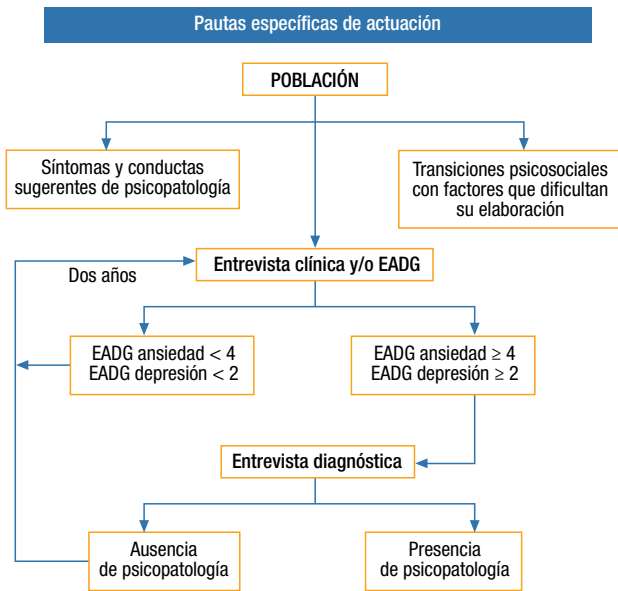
Pautas específicas de actuación

POBLACIÓN

Síntomas y conductas sugerentes de psicopatología

Transiciones psicosociales con factores que dificultan su elaboración

Dos años

Entrevista clínica y/o EADG

EADG ansiedad < 4
EADG depresión < 2

EADG ansiedad ≥ 4
EADG depresión ≥ 2

Entrevista diagnóstica

Ausencia de psicopatología

Presencia de psicopatología